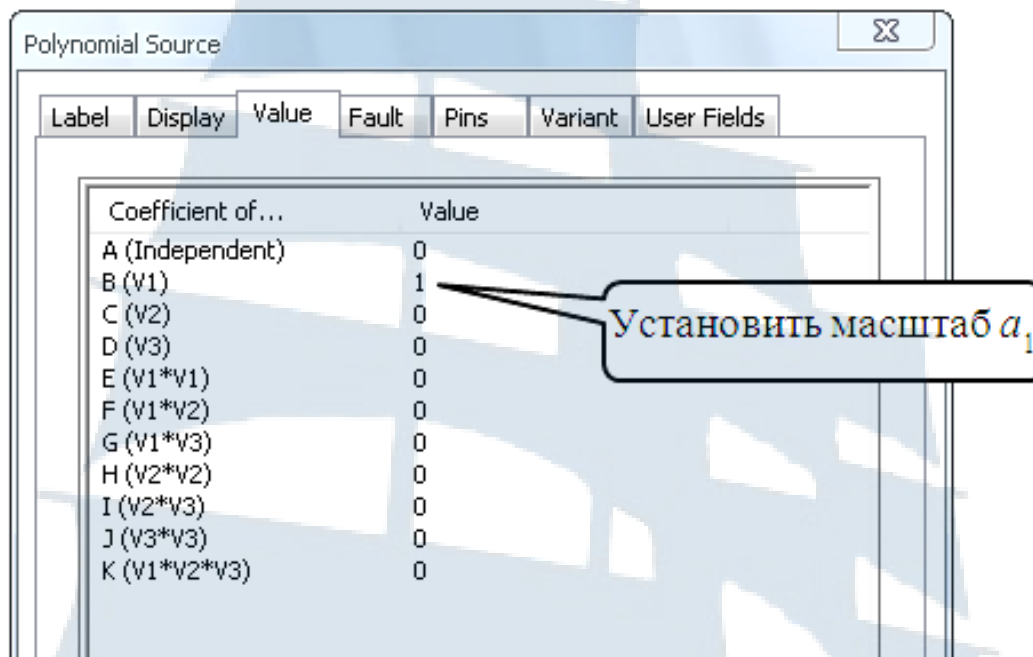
Polynomial Source

Label | Display | Value | Fault | Pins | Variant | User Fields

| Coefficient of... | Value |
|---|---|
| A (Independent) | 0 |
| B (V1) | 1 |
| C (V2) | 0 |
| D (V3) | 0 |
| E (V1*V1) | 0 |
| F (V1*V2) | 0 |
| G (V1*V3) | 0 |
| H (V2*V2) | 0 |
| I (V2*V3) | 0 |
| J (V3*V3) | 0 |
| K (V1*V2*V3) | 0 |

Установить масштаб $a_1$